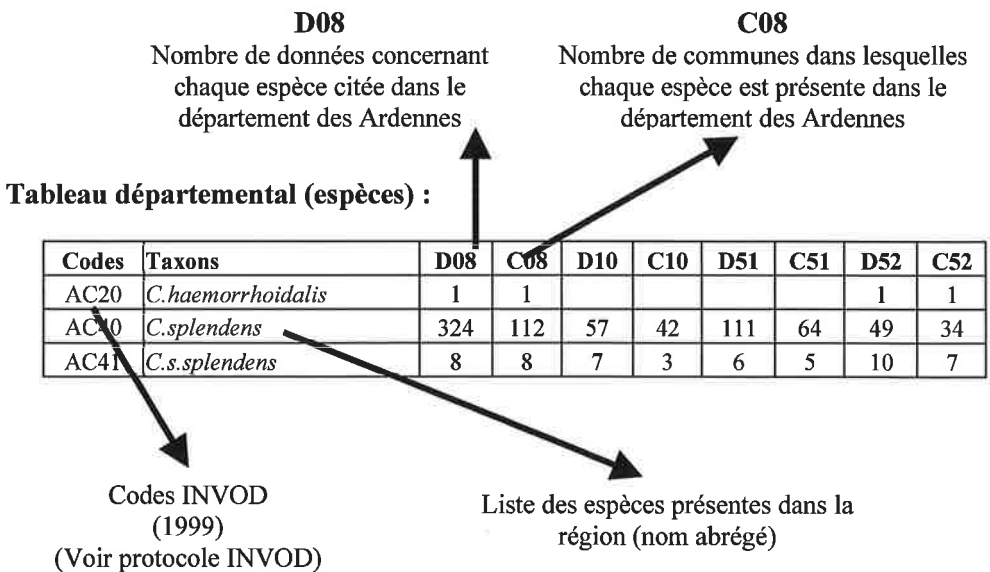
**D08**
Nombre de données concernant chaque espèce citée dans le département des Ardennes

**C08**
Nombre de communes dans lesquelles chaque espèce est présente dans le département des Ardennes

**Tableau départemental (espèces) :**

| Codes | Taxons | D08 | C08 | D10 | C10 | D51 | C51 | D52 | C52 |
|---|---|---|---|---|---|---|---|---|---|
| AC20 | *C.haemorrhoidalis* | 1 | 1 | | | | | 1 | 1 |
| AC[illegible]0 | *C.splendens* | 324 | 112 | 57 | 42 | 111 | 64 | 49 | 34 |
| AC41 | *C.s.splendens* | 8 | 8 | 7 | 3 | 6 | 5 | 10 | 7 |

Codes INVOD (1999) (Voir protocole INVOD)

Liste des espèces présentes dans la région (nom abrégé)